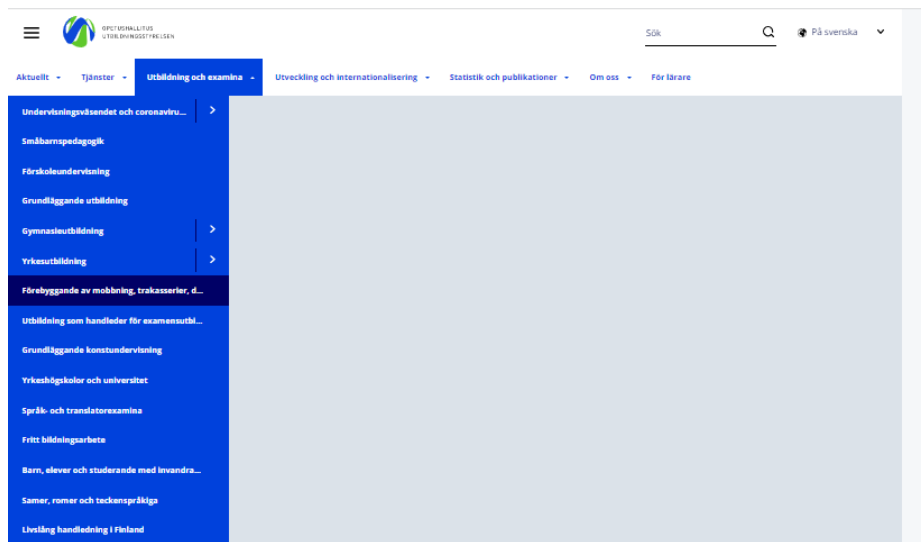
OPETUSHALLITUS
UTBILDNINGSSTYRELSEN

Sök

På svenska

Aktuellt

Tjänster

Utbildning och examina

Utveckling och internationalisering

Statistik och publikationer

Om oss

För lärare

Undervisningsväsendet och coronaviru...

Småbarnspedagogik

Förskoleundervisning

Grundläggande utbildning

Gymnasieutbildning

Yrkesutbildning

Förebyggande av mobbning, trakasserier, d...

Utbildning som handleder för examensutbi...

Grundläggande konstundervisning

Yrkeshögskolor och universitet

Språk- och translatorexamina

Fritt bildningsarbete

Barn, elever och studerande med invandra...

Samer, romer och teckenspråkiga

Livslång handledning i Finland